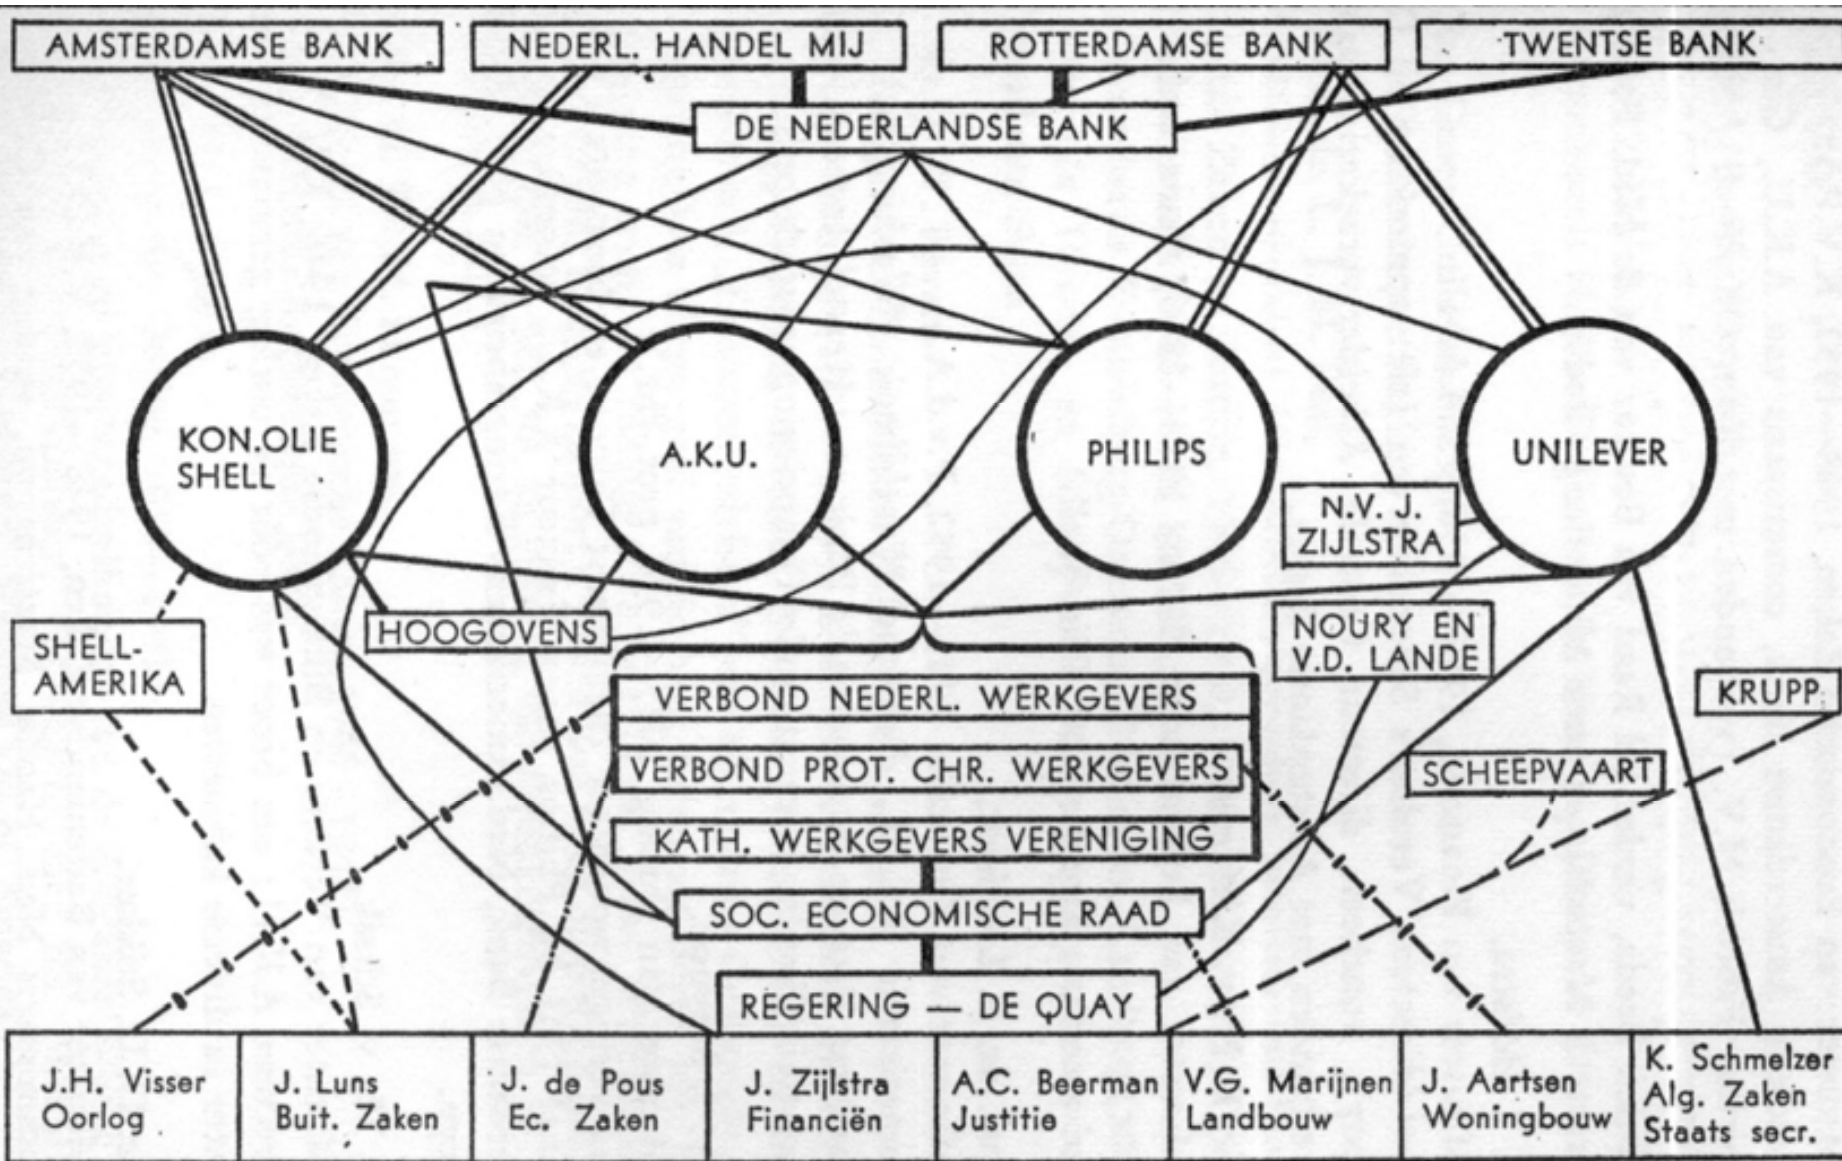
AMSTERDAMSE BANK
NEDERL. HANDEL MIJ
ROTTERDAMSE BANK
TWENTSE BANK
DE NEDERLANDSE BANK
KON.OLIE SHELL
A.K.U.
PHILIPS
UNILEVER
N.V. J. ZIJLSTRA
SHELL-AMERIKA
HOOGOVENS
NOURY EN V.D. LANDE
KRUPP
VERBOND NEDERL. WERKGEVERS
VERBOND PROT. CHR. WERKGEVERS
SCHEEPVAART
KATH. WERKGEVERS VERENIGING
SOC. ECONOMISCHE RAAD
REGERING — DE QUAY

| J.H. Visser Oorlog | J. Luns Buit. Zaken | J. de Pous Ec. Zaken | J. Zijlstra Financiën | A.C. Beerman Justitie | V.G. Marijnen Landbouw | J. Aartsen Woningbouw | K. Schmelzer Alg. Zaken Staats secr. |
|---|---|---|---|---|---|---|---|